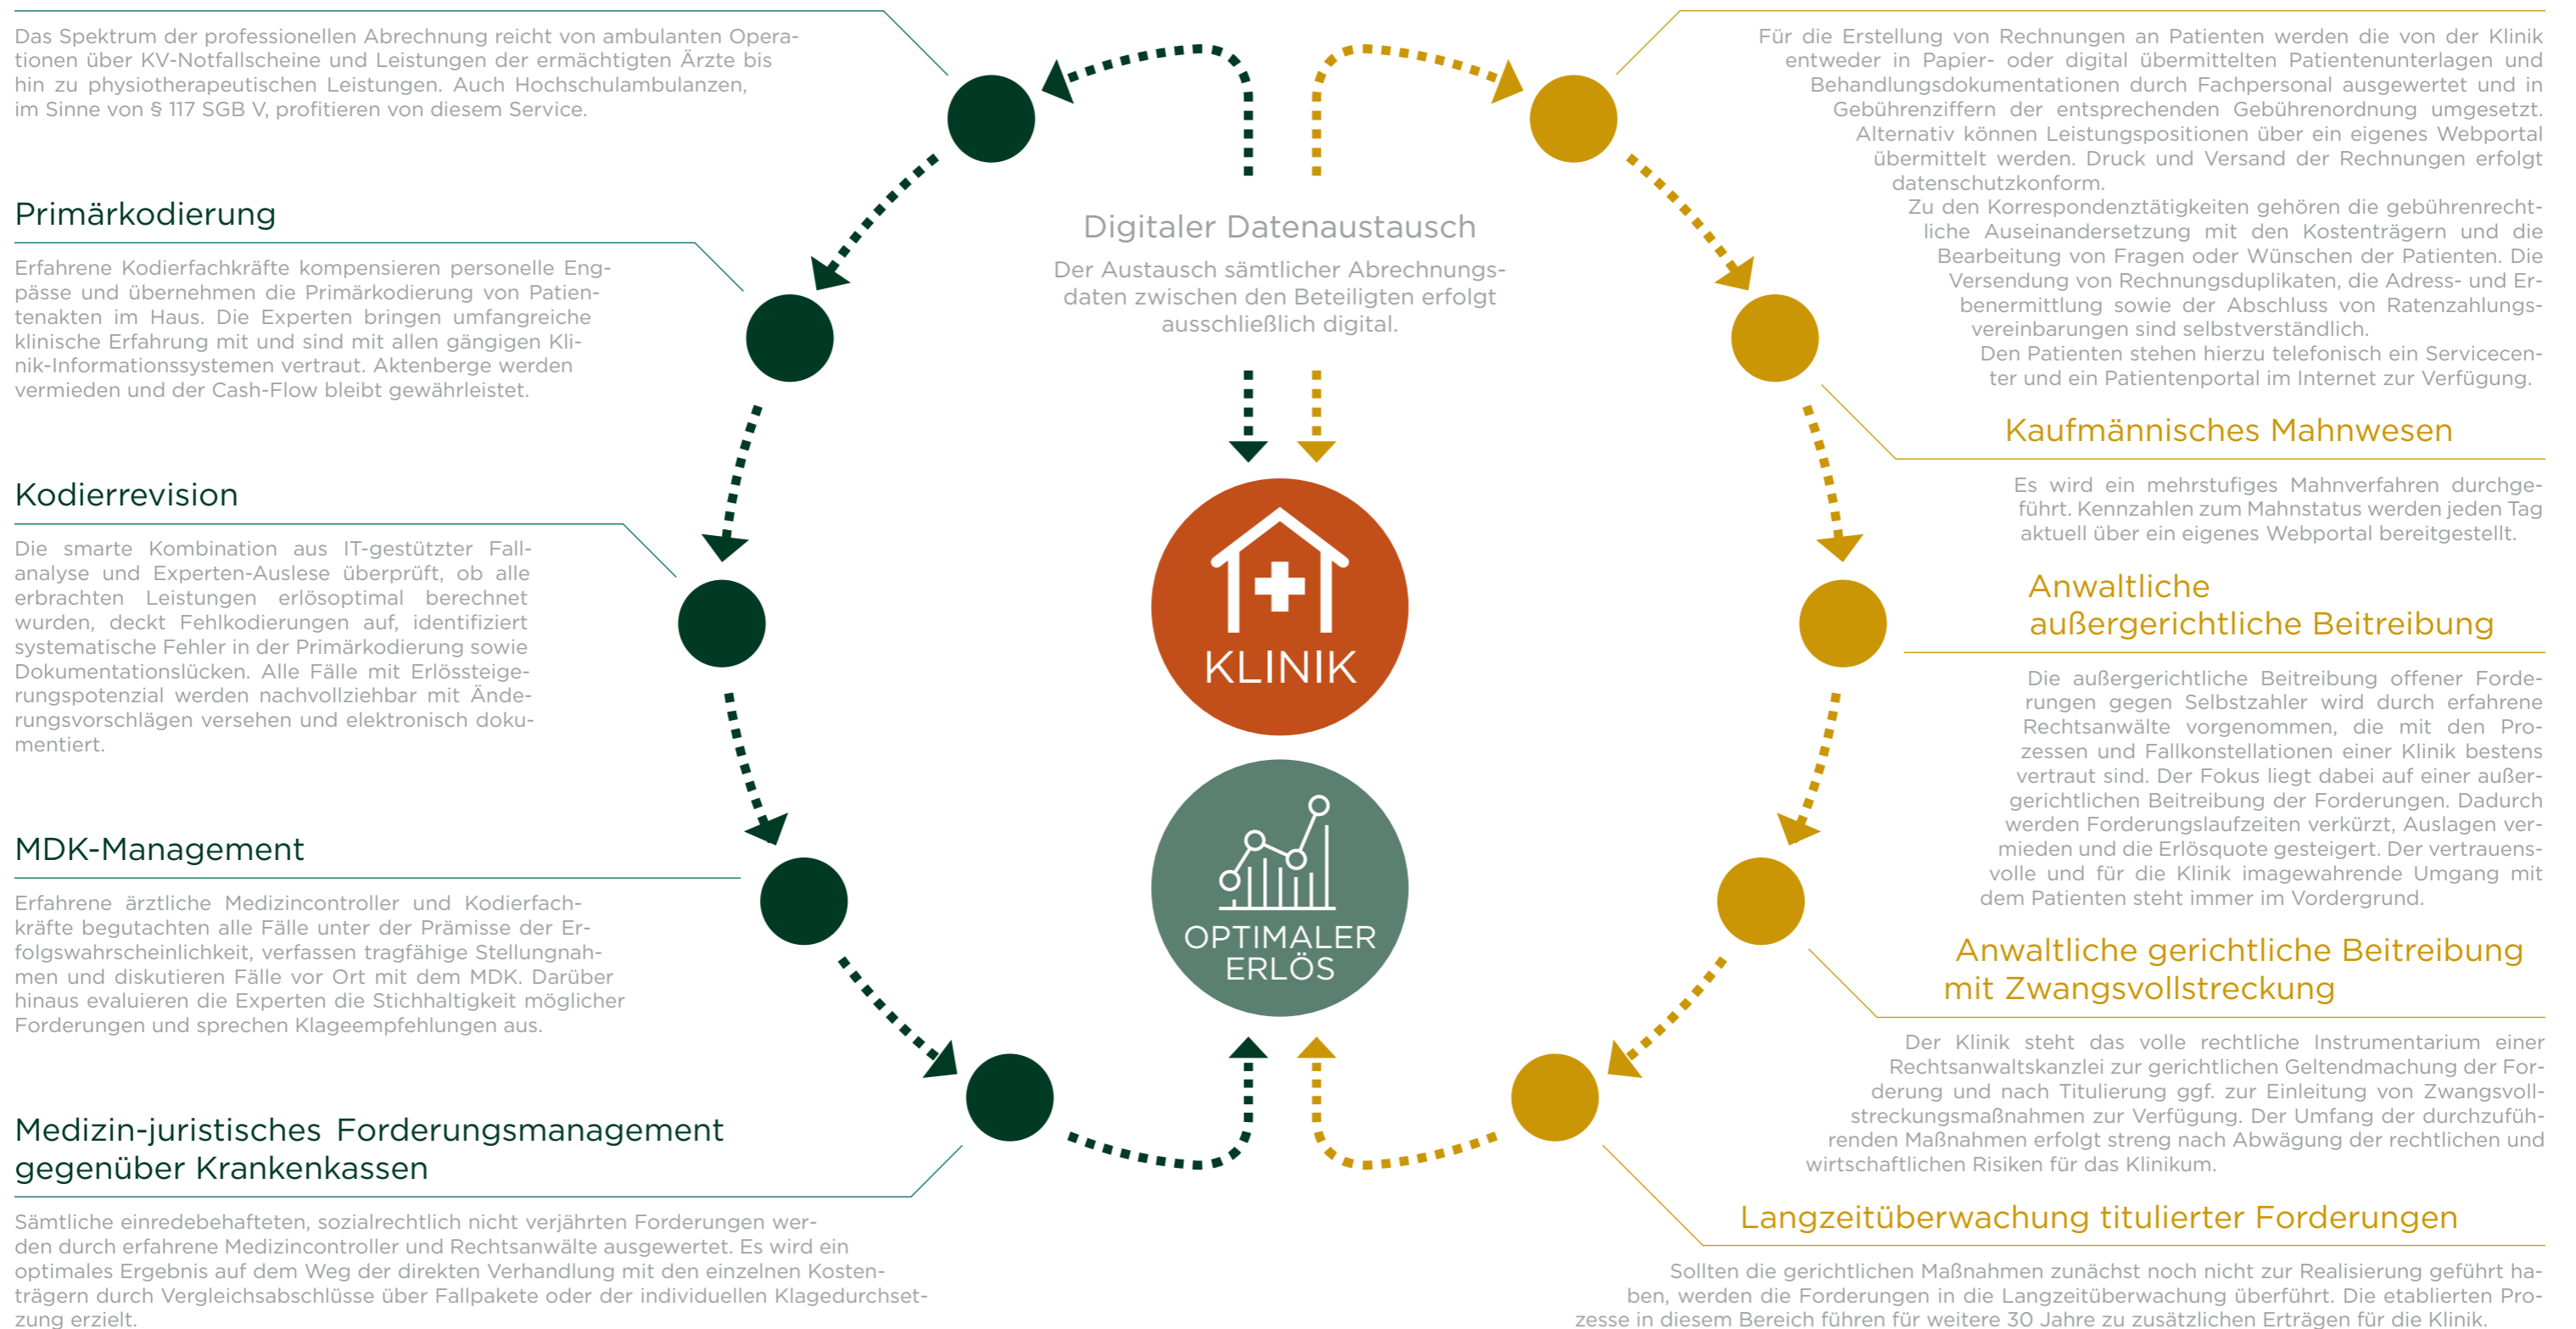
Das Spektrum der professionellen Abrechnung reicht von ambulanten Operationen über KV-Notfallscheine und Leistungen der ermächtigten Ärzte bis hin zu physiotherapeutischen Leistungen. Auch Hochschulambulanzen, im Sinne von § 117 SGB V, profitieren von diesem Service.

Primärkodierung

Erfahrene Kodierfachkräfte kompensieren personelle Engpässe und übernehmen die Primärkodierung von Patientenakten im Haus. Die Experten bringen umfangreiche klinische Erfahrung mit und sind mit allen gängigen Klinik-Informationssystemen vertraut. Aktenberge werden vermieden und der Cash-Flow bleibt gewährleistet.

Kodierrevision

Die smarte Kombination aus IT-gestützter Fallanalyse und Experten-Auslese überprüft, ob alle erbrachten Leistungen erlösoptimal berechnet wurden, deckt Fehlkodierungen auf, identifiziert systematische Fehler in der Primärkodierung sowie Dokumentationslücken. Alle Fälle mit Erlössteigerungspotenzial werden nachvollziehbar mit Änderungsvorschlägen versehen und elektronisch dokumentiert.

MDK-Management

Erfahrene ärztliche Medizincontroller und Kodierfachkräfte begutachten alle Fälle unter der Prämisse der Erfolgswahrscheinlichkeit, verfassen tragfähige Stellungnahmen und diskutieren Fälle vor Ort mit dem MDK. Darüber hinaus evaluieren die Experten die Stichhaltigkeit möglicher Forderungen und sprechen Klageempfehlungen aus.

Medizin-juristisches Forderungsmanagement gegenüber Krankenkassen

Sämtliche einredebehafteten, sozialrechtlich nicht verjährten Forderungen werden durch erfahrene Medizincontroller und Rechtsanwälte ausgewertet. Es wird ein optimales Ergebnis auf dem Weg der direkten Verhandlung mit den einzelnen Kostenträgern durch Vergleichsabschlüsse über Fallpakete oder der individuellen Klagedurchsetzung erzielt.

Digitaler Datenaustausch

Der Austausch sämtlicher Abrechnungsdaten zwischen den Beteiligten erfolgt ausschließlich digital.

KLINIK

OPTIMALER ERLÖS

Für die Erstellung von Rechnungen an Patienten werden die von der Klinik entweder in Papier- oder digital übermittelten Patientenunterlagen und Behandlungsdokumentationen durch Fachpersonal ausgewertet und in Gebührenziffern der entsprechenden Gebührenordnung umgesetzt. Alternativ können Leistungspositionen über ein eigenes Webportal übermittelt werden. Druck und Versand der Rechnungen erfolgt datenschutzkonform.
Zu den Korrespondenztätigkeiten gehören die gebührenrechtliche Auseinandersetzung mit den Kostenträgern und die Bearbeitung von Fragen oder Wünschen der Patienten. Die Versendung von Rechnungsduplikaten, die Adress- und Erbenermittlung sowie der Abschluss von Ratenzahlungsvereinbarungen sind selbstverständlich.
Den Patienten stehen hierzu telefonisch ein Servicecenter und ein Patientenportal im Internet zur Verfügung.

Kaufmännisches Mahnwesen

Es wird ein mehrstufiges Mahnverfahren durchgeführt. Kennzahlen zum Mahnstatus werden jeden Tag aktuell über ein eigenes Webportal bereitgestellt.

Anwaltliche außergerichtliche Beitreibung

Die außergerichtliche Beitreibung offener Forderungen gegen Selbstzahler wird durch erfahrene Rechtsanwälte vorgenommen, die mit den Prozessen und Fallkonstellationen einer Klinik bestens vertraut sind. Der Fokus liegt dabei auf einer außergerichtlichen Beitreibung der Forderungen. Dadurch werden Forderungslaufzeiten verkürzt, Auslagen vermieden und die Erlösquote gesteigert. Der vertrauensvolle und für die Klinik imagewahrende Umgang mit dem Patienten steht immer im Vordergrund.

Anwaltliche gerichtliche Beitreibung mit Zwangsvollstreckung

Der Klinik steht das volle rechtliche Instrumentarium einer Rechtsanwaltskanzlei zur gerichtlichen Geltendmachung der Forderung und nach Titulierung ggf. zur Einleitung von Zwangsvollstreckungsmaßnahmen zur Verfügung. Der Umfang der durchzuführenden Maßnahmen erfolgt streng nach Abwägung der rechtlichen und wirtschaftlichen Risiken für das Klinikum.

Langzeitüberwachung titulierter Forderungen

Sollten die gerichtlichen Maßnahmen zunächst noch nicht zur Realisierung geführt haben, werden die Forderungen in die Langzeitüberwachung überführt. Die etablierten Prozesse in diesem Bereich führen für weitere 30 Jahre zu zusätzlichen Erträgen für die Klinik.